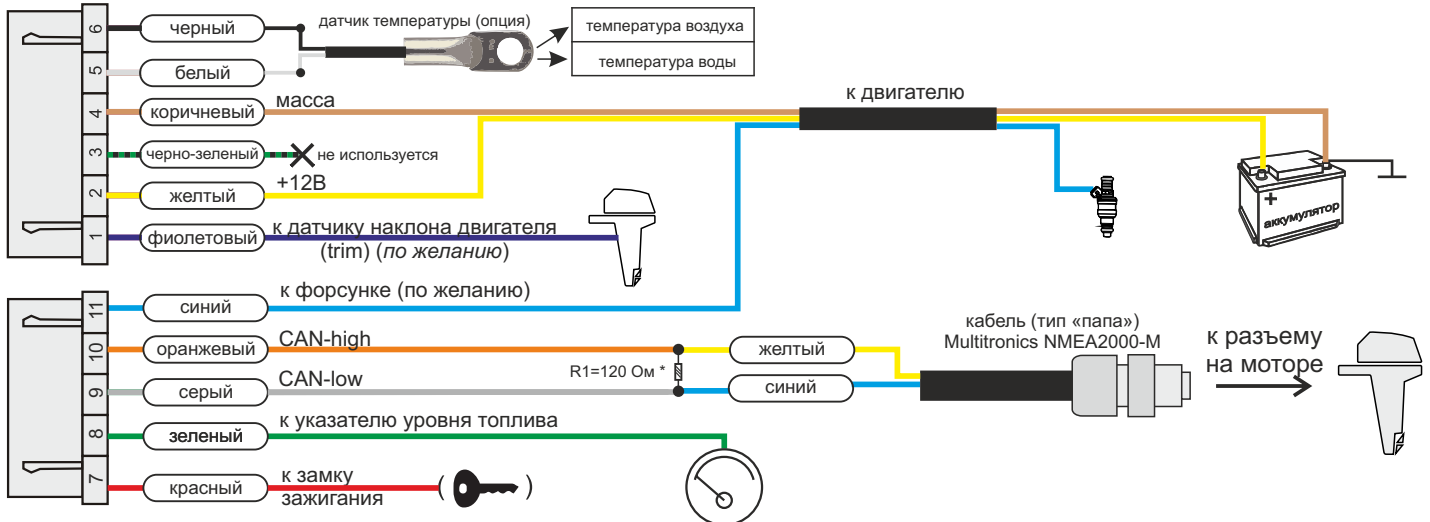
6
черный
датчик температуры (опция)
температура воздуха
5
белый
температура воды
4
коричневый
масса
к двигателю
3
черно-зеленый
не используется
2
желтый
+12В
+
аккумулятор
1
фиолетовый
к датчику наклона двигателя
(trim) (по желанию)
11
синий
к форсунке (по желанию)
10
оранжевый
CAN-high
желтый
кабель (тип «папа»)
Multitronics NMEA2000-M
к разъему
на моторе
R1=120 Ом *
9
серый
CAN-low
синий
8
зеленый
к указателю уровня топлива
7
красный
к замку
зажигания
( )